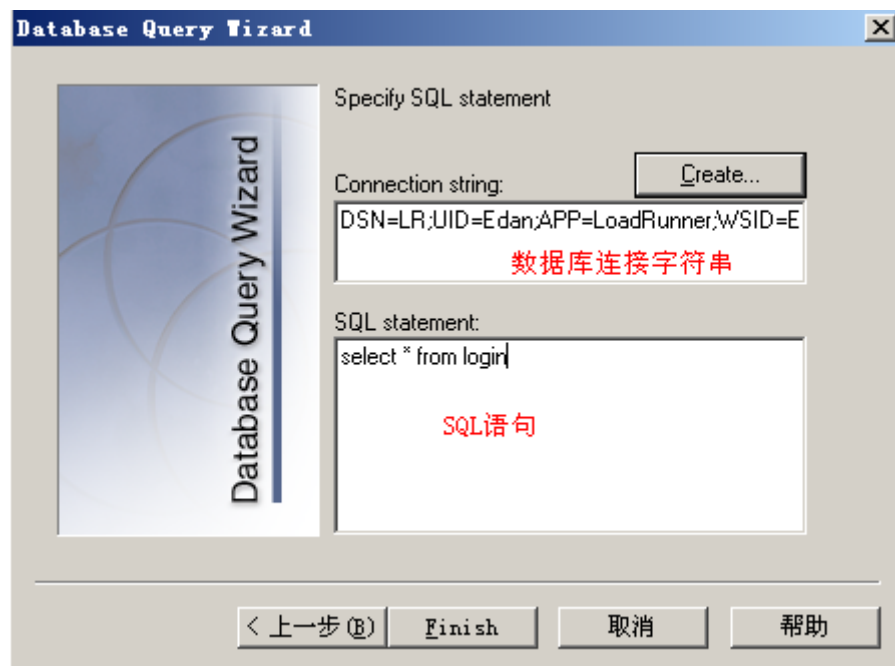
Database Query Wizard

X

Database Query Wizard

Specify SQL statement

Connection string:

Create...

DSN=LR;UID=Edan;APP=LoadRunner;WSID=E

数据库连接字符串

SQL statement:

select * from login

SQL语句

< 上一步(B)

Finish

取消

帮助